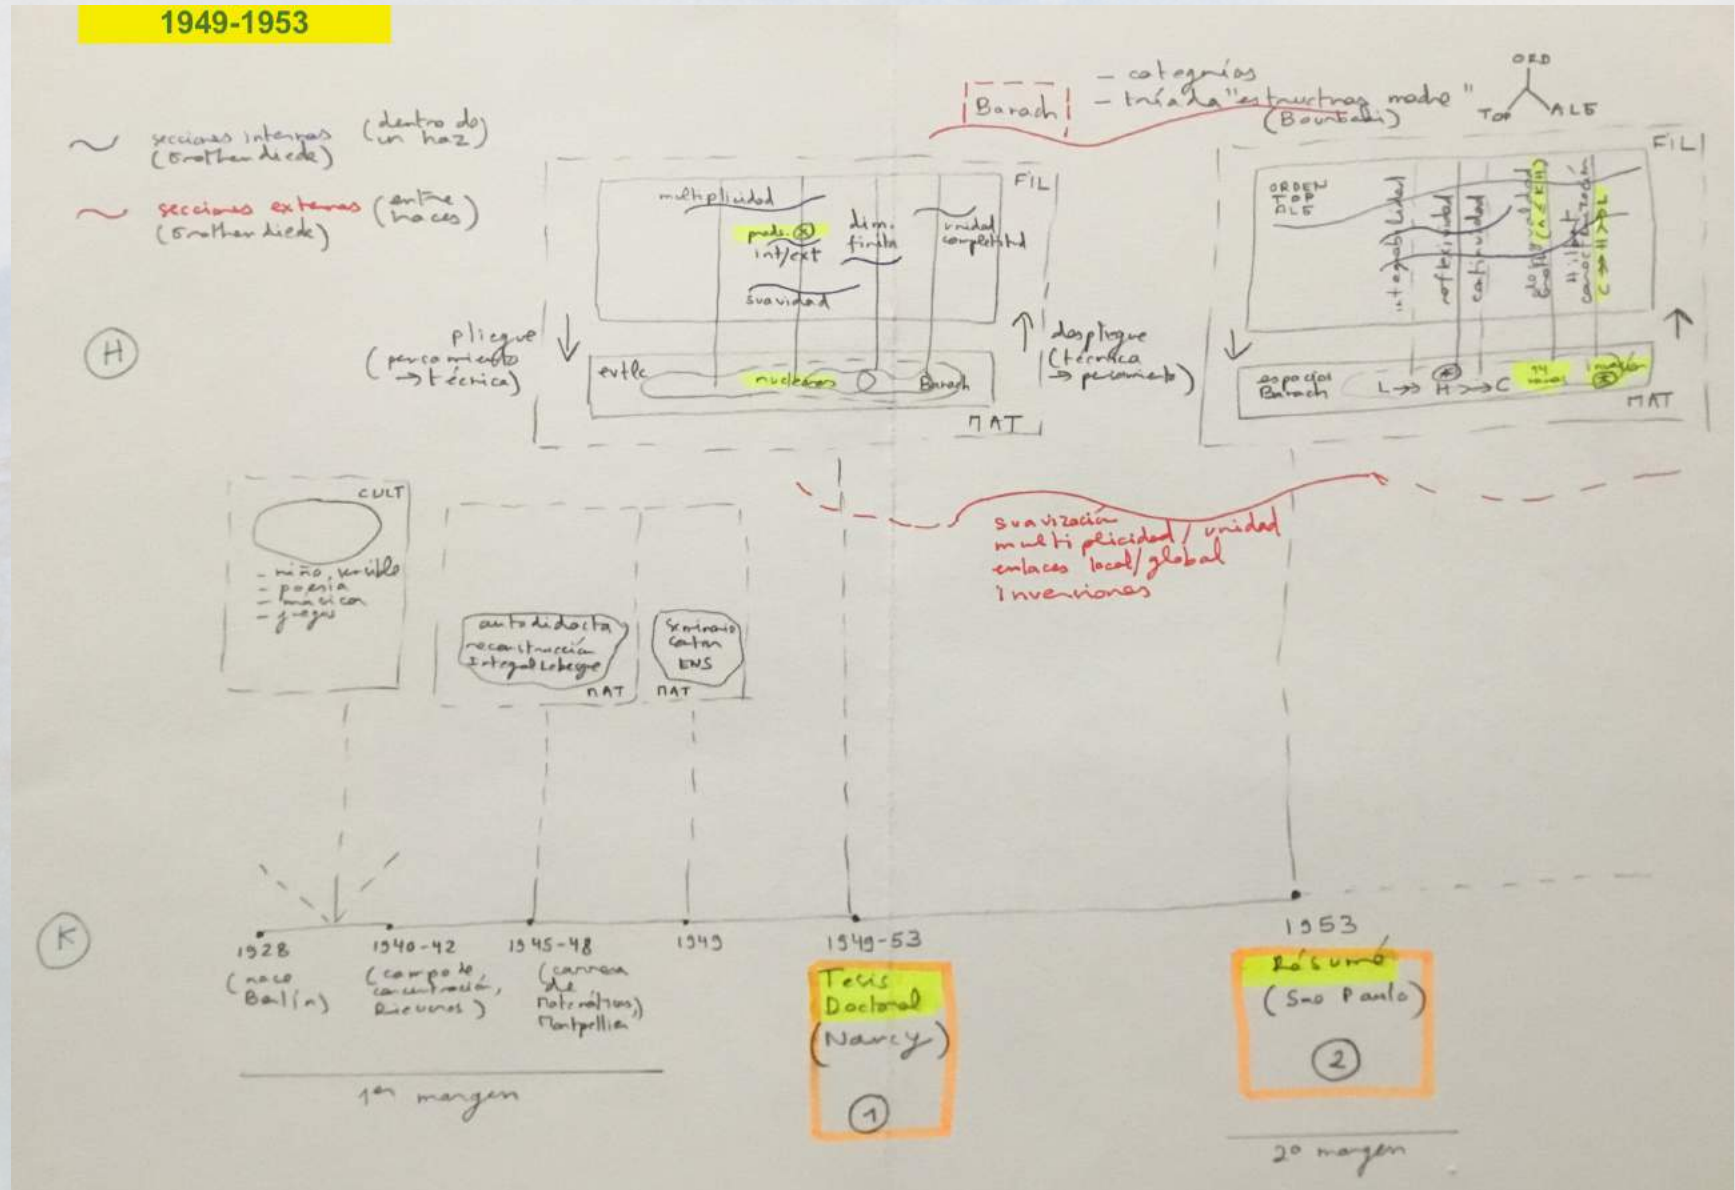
1949-1953

Barach

– categorías
– tríada "estructuras madre" (Bourbaki)

ORD
TOP ALG

~ secciones internas (Grothendieck) (dentro de un haz)

~ secciones externas (Grothendieck) (entre haces)

FIL

multiplicidad

prods. ⊗ int/ext

dim. finita

unidad completitud

suavidad

evtlc

nucleares

Barach

NAT

pliegue (pensamiento → técnica)

despliegue (técnica → pensamiento)

H

FIL

ORDEN TOP ALG

integrabilidad

reflexividad

cualidad

2o dual

Hilbert canonizados

especial Barach

L → H → C

NAT

CULT

– niño, sensible
– poesía
– música
– juegos

autodidacta reconstrucción integral Lebesgue

NAT

Seminario Cartan ENS

NAT

suavización
multiplicidad / unidad
enlaces local/global
Inversiones

K

1928 (nace Berlín)

1940-42 (campo de concentración, Rieucros)

1945-48 (carrera de matemáticas) Montpellier

1949

1949-53

Tesis Doctoral (Nancy)

1

1953

Résumé (Sao Paulo)

2

1er margen

2o margen